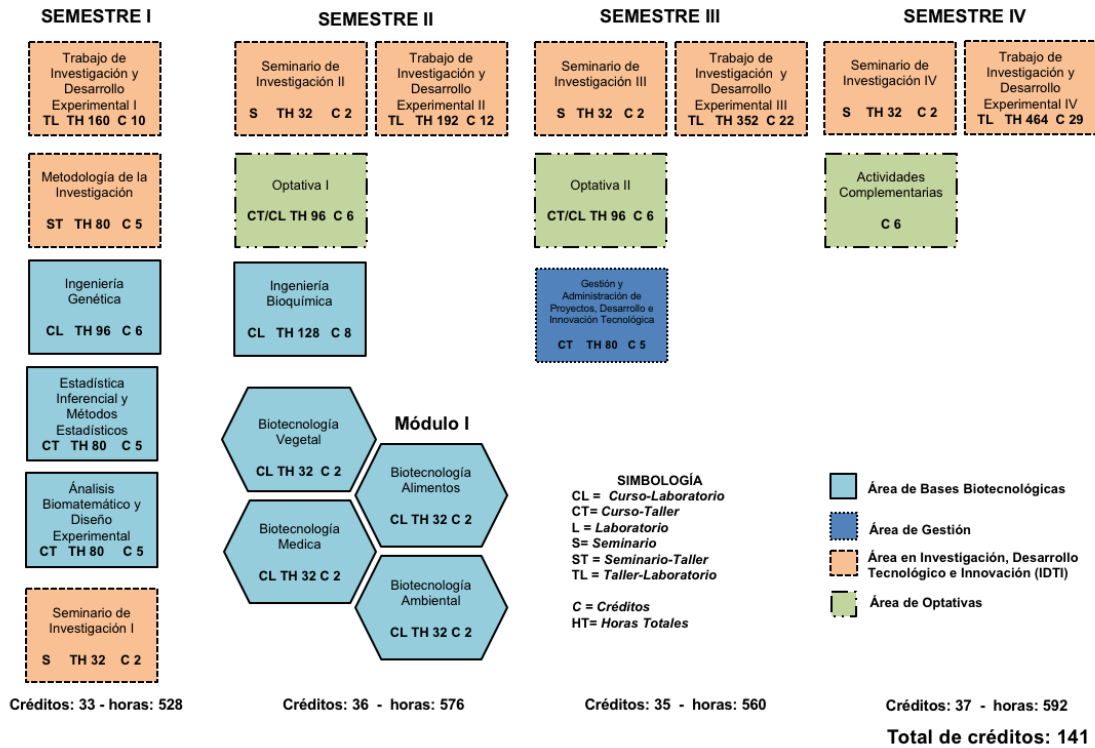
SEMESTRE I

Trabajo de Investigación y Desarrollo Experimental I
TL TH 160 C 10

Metodología de la Investigación
ST TH 80 C 5

Ingeniería Genética
CL TH 96 C 6

Estadística Inferencial y Métodos Estadísticos
CT TH 80 C 5

Ánalisis Biomatemático y Diseño Experimental
CT TH 80 C 5

Seminario de Investigación I
S TH 32 C 2

Créditos: 33 - horas: 528

SEMESTRE II

Seminario de Investigación II
S TH 32 C 2

Trabajo de Investigación y Desarrollo Experimental II
TL TH 192 C 12

Optativa I
CT/CL TH 96 C 6

Ingeniería Bioquímica
CL TH 128 C 8

Módulo I

Biotecnología Vegetal
CL TH 32 C 2

Biotecnología Alimentos
CL TH 32 C 2

Biotecnología Medica
CL TH 32 C 2

Biotecnología Ambiental
CL TH 32 C 2

Créditos: 36 - horas: 576

SEMESTRE III

Seminario de Investigación III
S TH 32 C 2

Trabajo de Investigación y Desarrollo Experimental III
TL TH 352 C 22

Optativa II
CT/CL TH 96 C 6

Gestión y Administración de Proyectos, Desarrollo e Innovación Tecnológica
CT TH 80 C 5

SIMBOLOGÍA
CL = Curso-Laboratorio
CT= Curso-Taller
L = Laboratorio
S= Seminario
ST = Seminario-Taller
TL = Taller-Laboratorio

C = Créditos
HT= Horas Totales

Créditos: 35 - horas: 560

SEMESTRE IV

Seminario de Investigación IV
S TH 32 C 2

Trabajo de Investigación y Desarrollo Experimental IV
TL TH 464 C 29

Actividades Complementarias
C 6

Área de Bases Biotecnológicas
Área de Gestión
Área en Investigación, Desarrollo Tecnológico e Innovación (IDTI)
Área de Optativas

Créditos: 37 - horas: 592

Total de créditos: 141